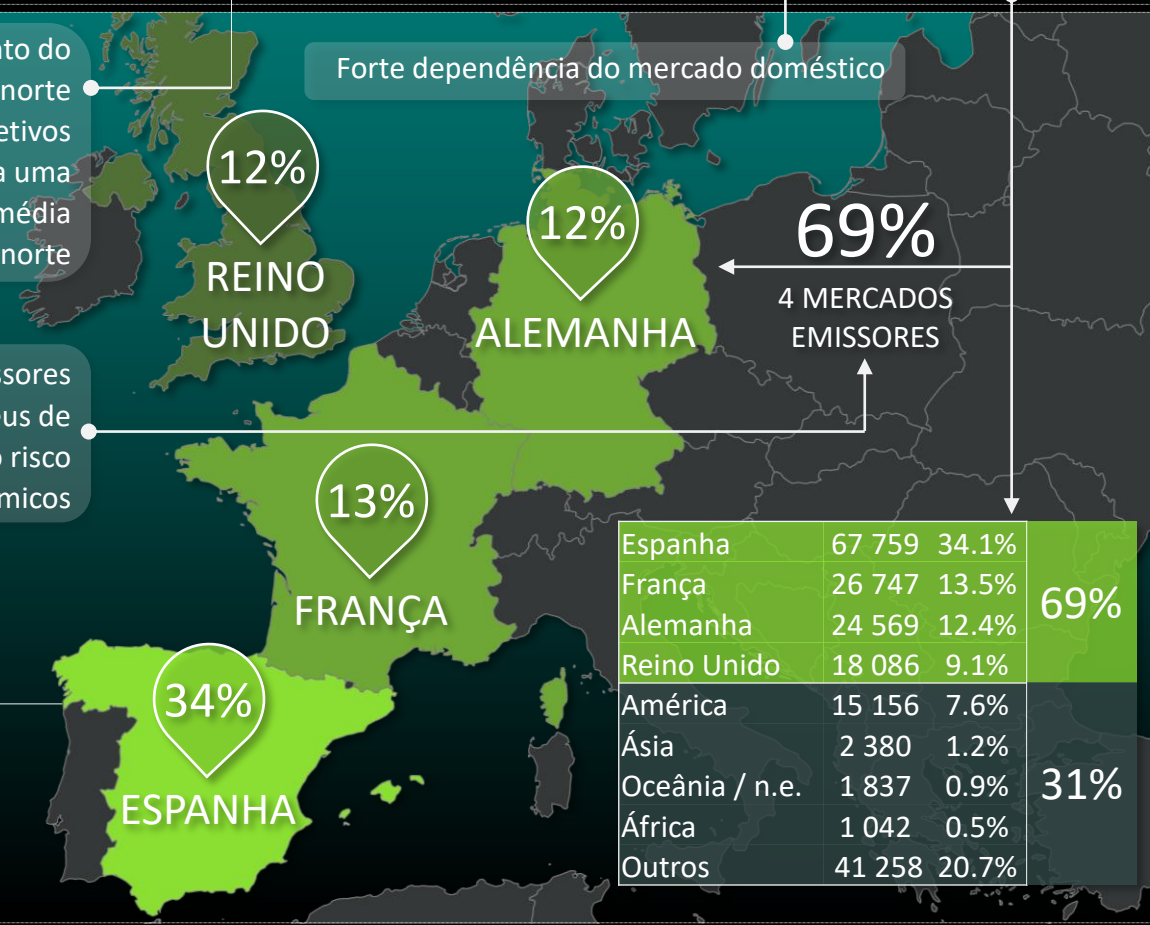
nto do
norte
etivos
a uma
média
norte

Forte dependência do mercado doméstico

12%
REINO UNIDO

12%
ALEMANHA

69%
4 MERCADOS EMISSORES

ssores
us de
o risco
micos

13%
FRANÇA

34%
ESPANHA

| | | | |
|---|---|---|---|
| Espanha | 67 759 | 34.1% | 69% |
| França | 26 747 | 13.5% | |
| Alemanha | 24 569 | 12.4% | |
| Reino Unido | 18 086 | 9.1% | |
| América | 15 156 | 7.6% | 31% |
| Ásia | 2 380 | 1.2% | |
| Oceânia / n.e. | 1 837 | 0.9% | |
| África | 1 042 | 0.5% | |
| Outros | 41 258 | 20.7% | |